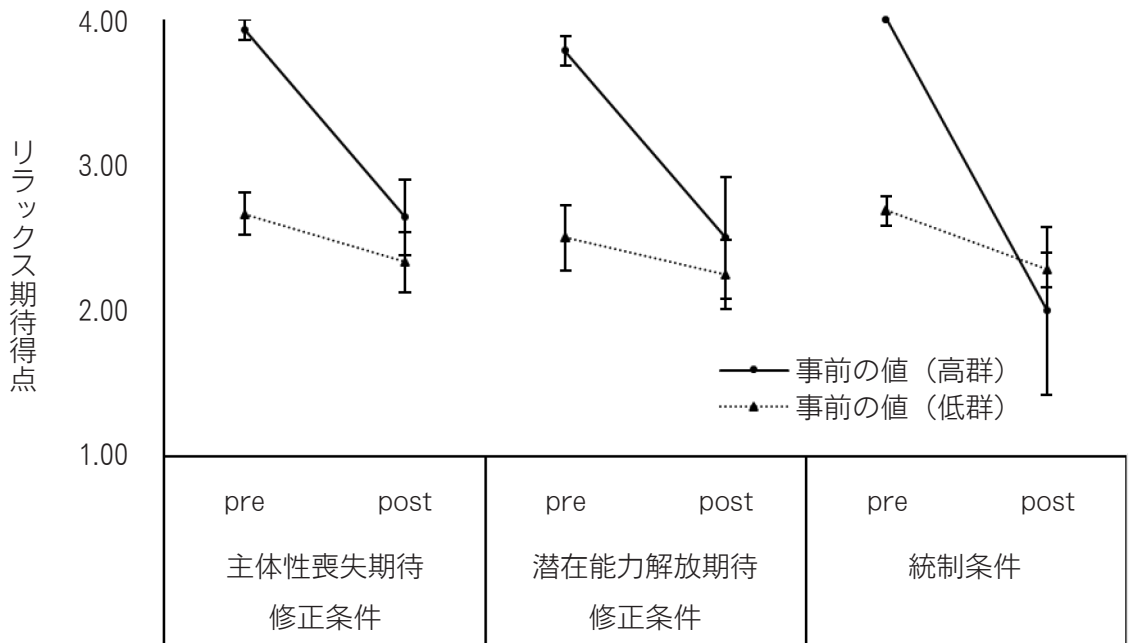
リラックス期待得点

4.00
3.00
2.00
1.00

事前の値（高群）
事前の値（低群）

| pre | post | pre | post | pre | post |
|---|---|---|---|---|---|
| 主体性喪失期待修正条件 | | 潜在能力解放期待修正条件 | | 統制条件 | |